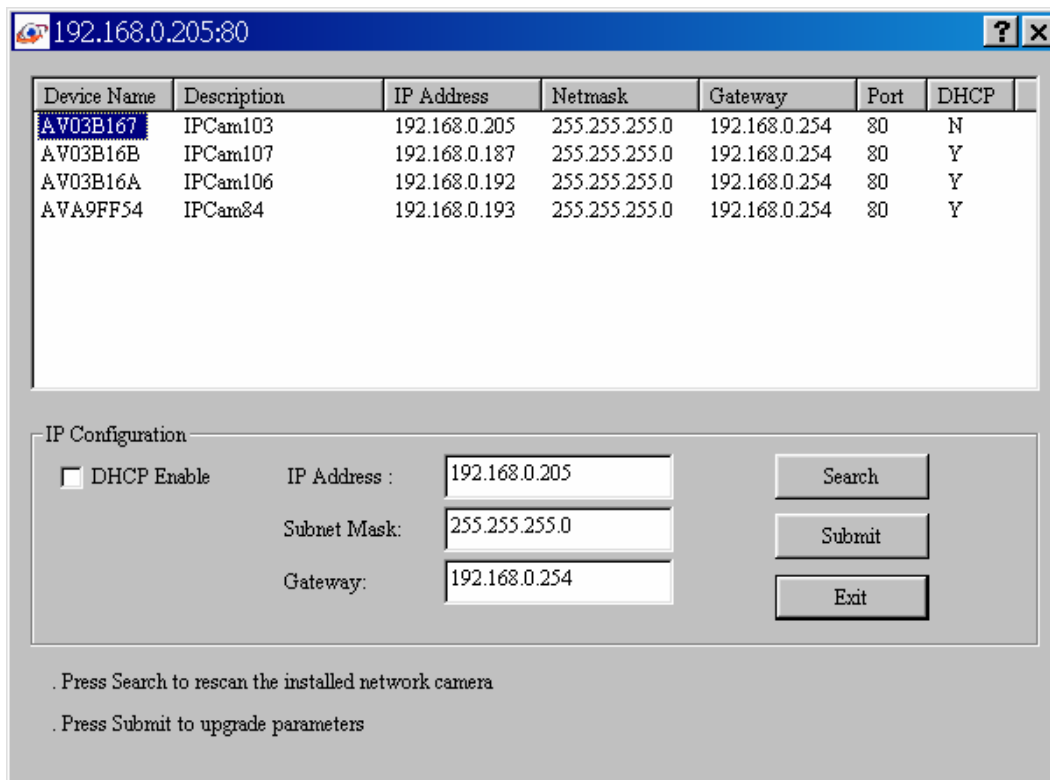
192.168.0.205:80

?

| Device Name | Description | IP Address | Netmask | Gateway | Port | DHCP |
|---|---|---|---|---|---|---|
| AV03B167 | IPCam103 | 192.168.0.205 | 255.255.255.0 | 192.168.0.254 | 80 | N |
| AV03B16B | IPCam107 | 192.168.0.187 | 255.255.255.0 | 192.168.0.254 | 80 | Y |
| AV03B16A | IPCam106 | 192.168.0.192 | 255.255.255.0 | 192.168.0.254 | 80 | Y |
| AVA9FF54 | IPCam84 | 192.168.0.193 | 255.255.255.0 | 192.168.0.254 | 80 | Y |

IP Configuration

DHCP Enable

IP Address : 192.168.0.205

Subnet Mask: 255.255.255.0

Gateway: 192.168.0.254

Search

Submit

Exit

. Press Search to rescan the installed network camera

. Press Submit to upgrade parameters